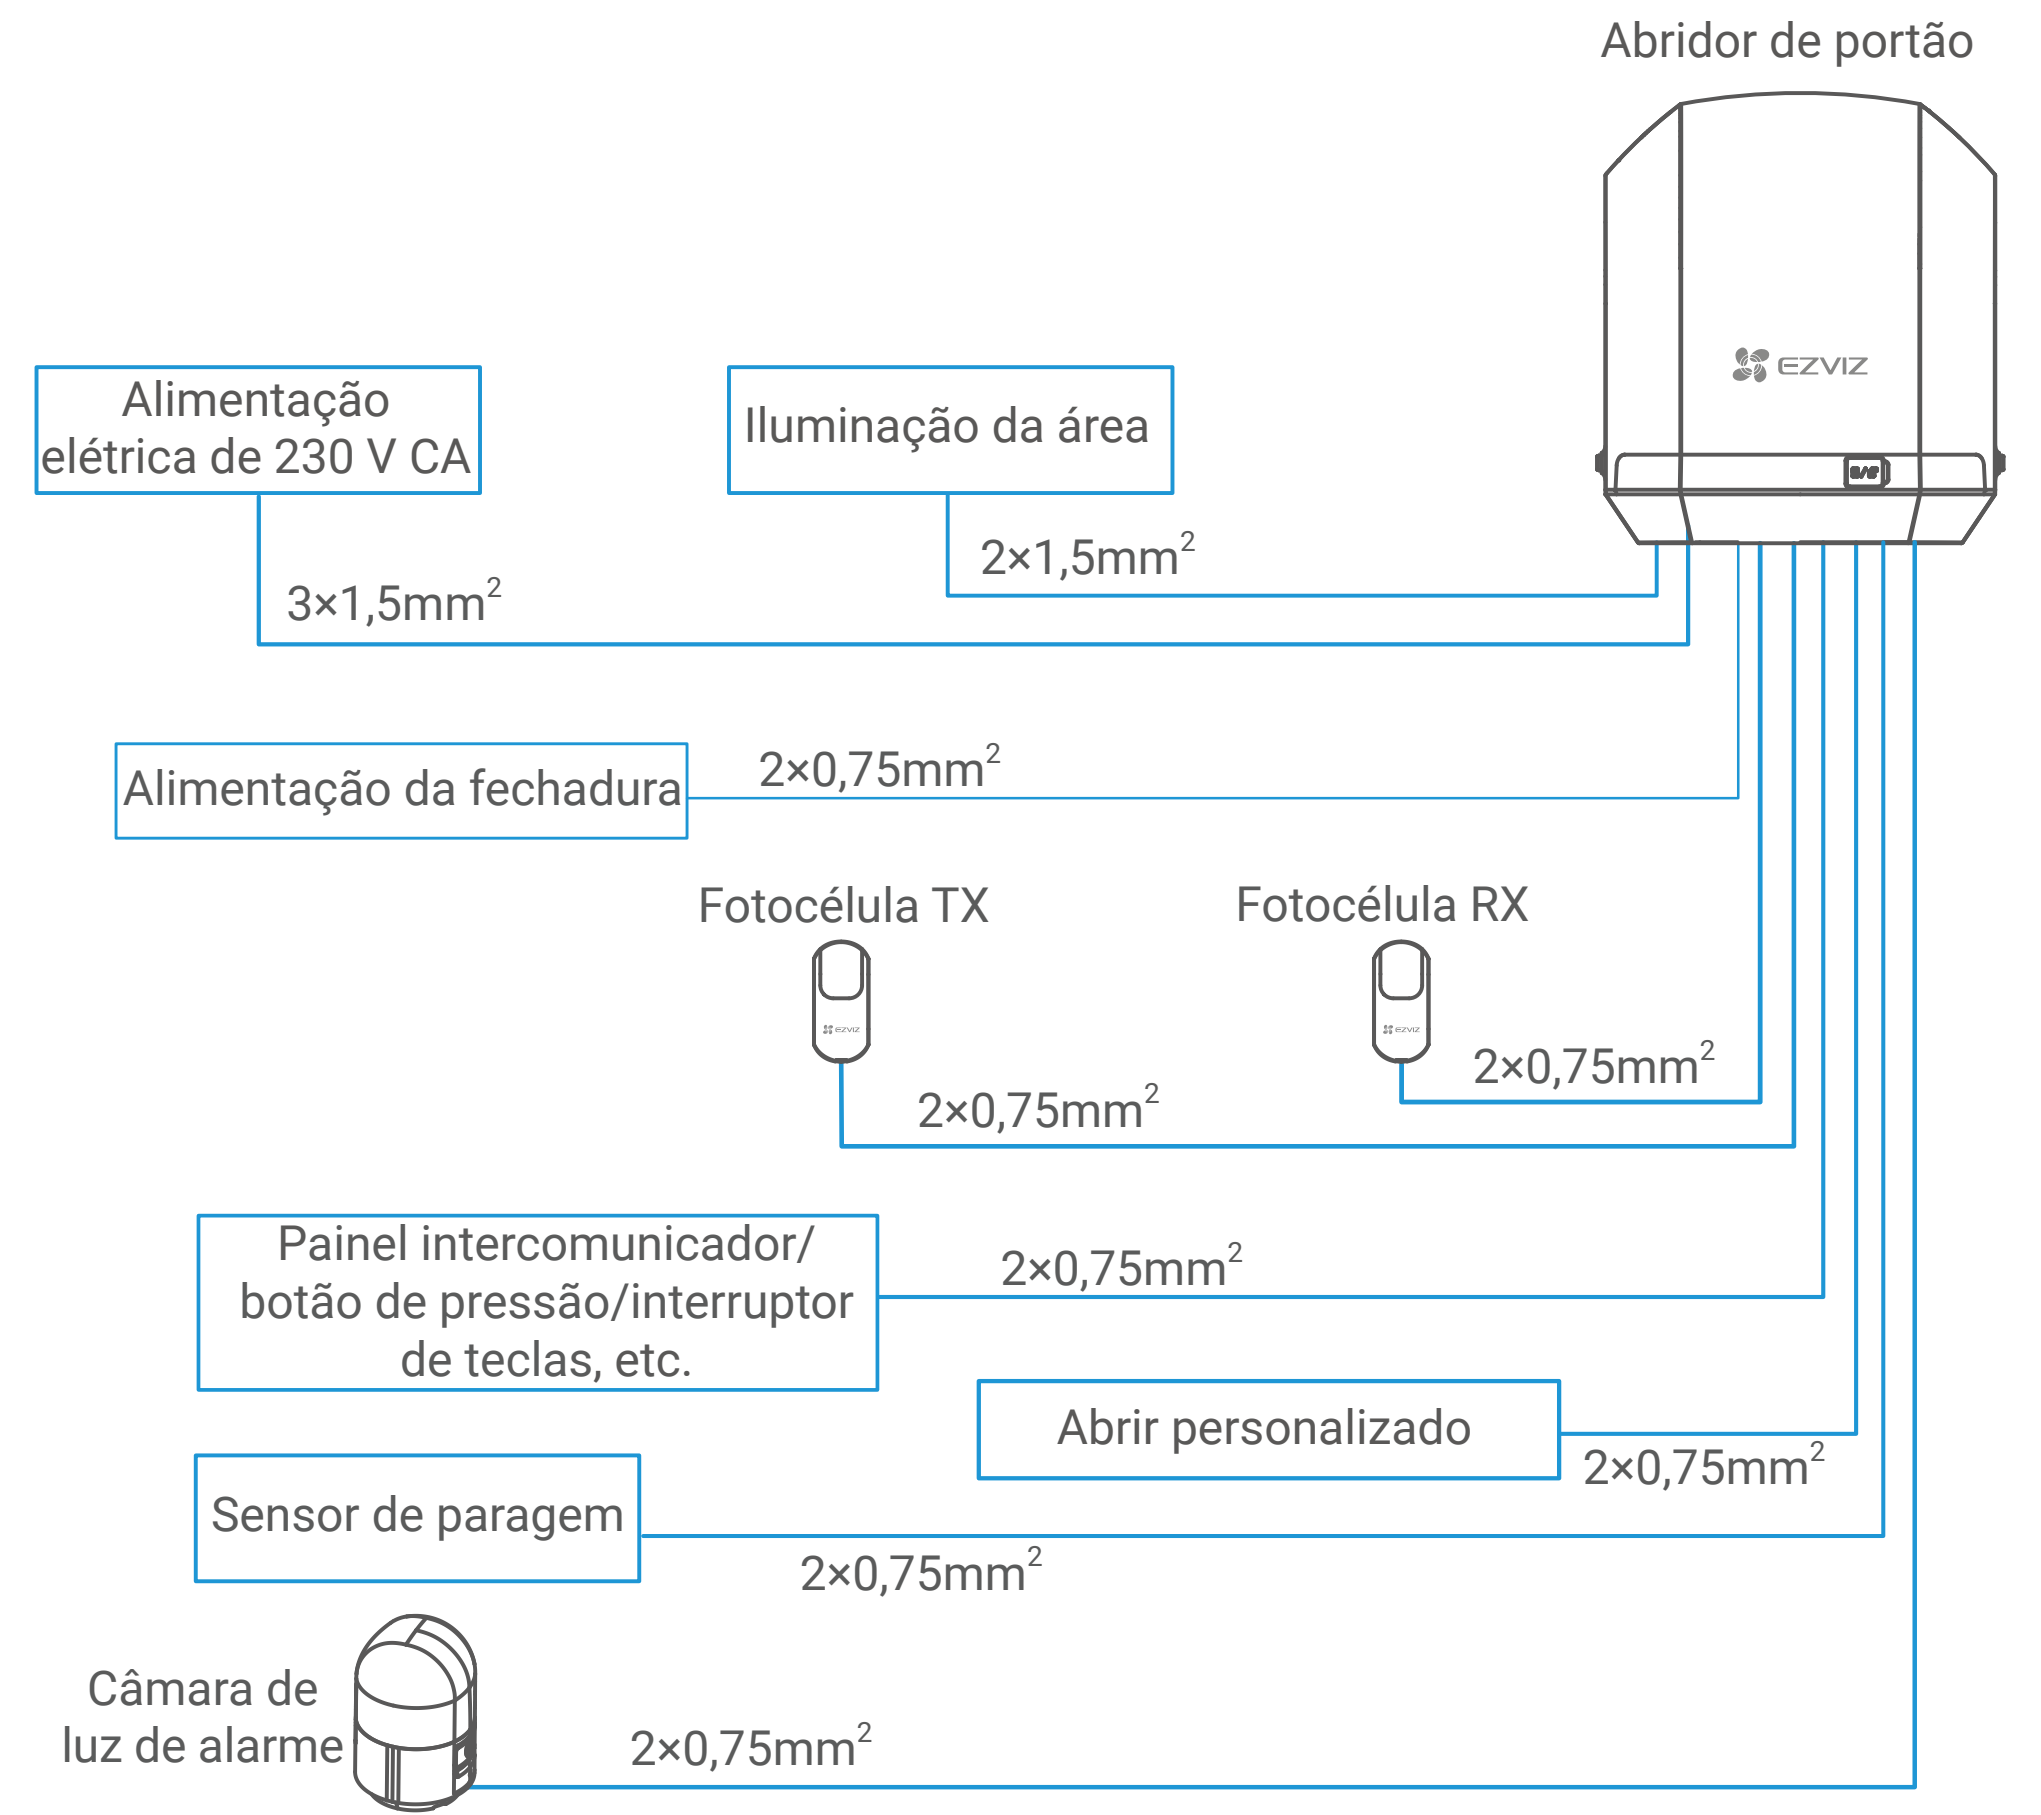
Abridor de portão

EZVIZ

Alimentação elétrica de 230 V CA

Iluminação da área

$2×1,5mm^2$

$3×1,5mm^2$

Alimentação da fechadura

$2×0,75mm^2$

Fotocélula TX

Fotocélula RX

$2×0,75mm^2$

$2×0,75mm^2$

Painel intercomunicador/ botão de pressão/interruptor de teclas, etc.

$2×0,75mm^2$

Abrir personalizado

$2×0,75mm^2$

Sensor de paragem

$2×0,75mm^2$

Câmara de luz de alarme

$2×0,75mm^2$